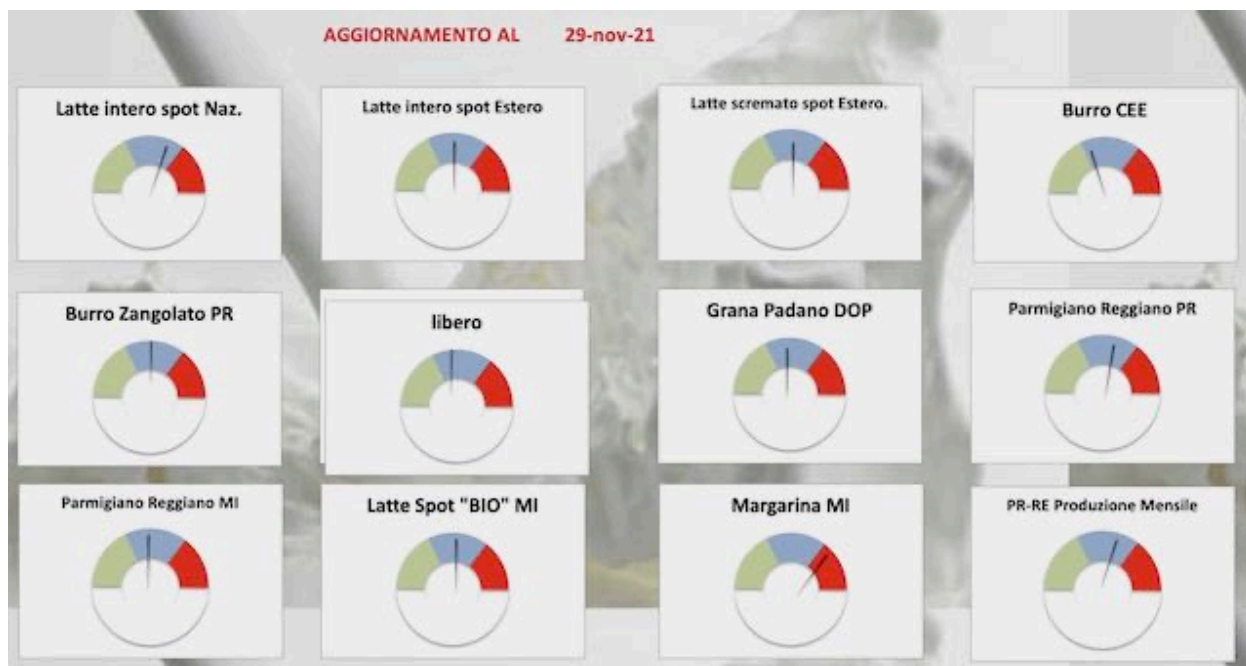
AGGIORNAMENTO AL 29-nov-21

Latte intero spot Naz.

Latte intero spot Estero

Latte scremato spot Estero.

Burro CEE

Burro Zangolato PR

libero

Grana Padano DOP

Parmigiano Reggiano PR

Parmigiano Reggiano MI

Latte Spot "BIO" MI

Margarina MI

PR-RE Produzione Mensile